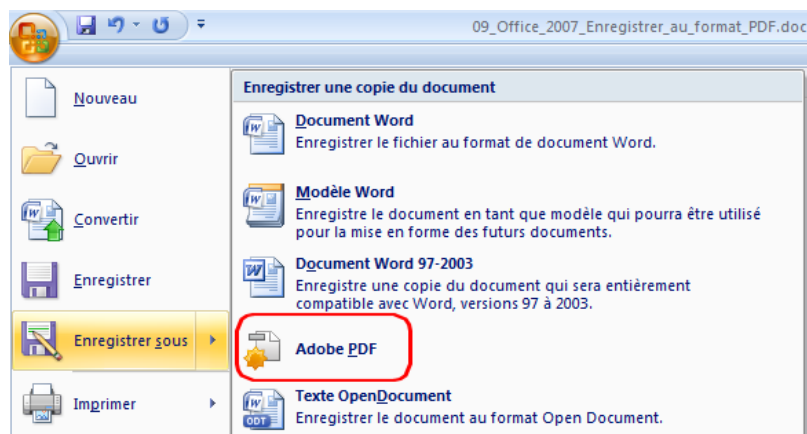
09_Office_2007_Enregistrer_au_format_PDF.doc

Nouveau

Ouvrir

Convertir

Enregistrer

Enregistrer sous

Imprimer

Enregistrer une copie du document

Document Word
Enregistrer le fichier au format de document Word.

Modèle Word
Enregistre le document en tant que modèle qui pourra être utilisé pour la mise en forme des futurs documents.

Document Word 97-2003
Enregistre une copie du document qui sera entièrement compatible avec Word, versions 97 à 2003.

Adobe PDF

Texte OpenDocument
Enregistrer le document au format Open Document.

ODT